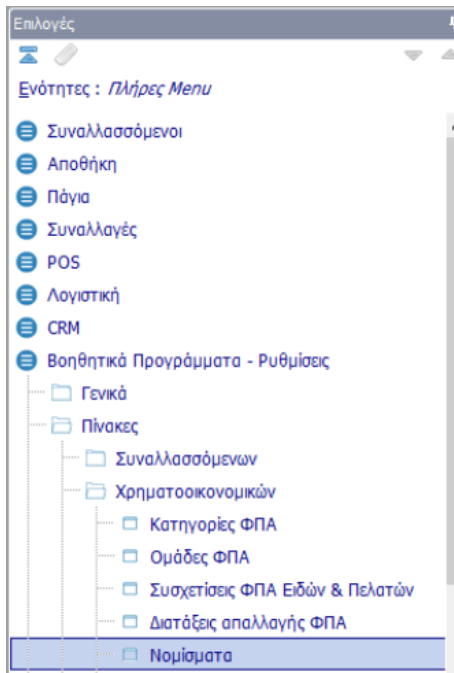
Επιλογές

Ενότητες : Πλήρες Menu

Συναλλασσόμενοι
Αποθήκη
Πάγια
Συναλλαγές
POS
Λογιστική
CRM
Βοηθητικά Προγράμματα - Ρυθμίσεις
Γενικά
Πίνακες
Συναλλασσόμενων
Χρηματοοικονομικών
Κατηγορίες ΦΠΑ
Ομάδες ΦΠΑ
Συσχετίσεις ΦΠΑ Ειδών & Πελατών
Διατάξεις απαλλαγής ΦΠΑ
Νομίσματα